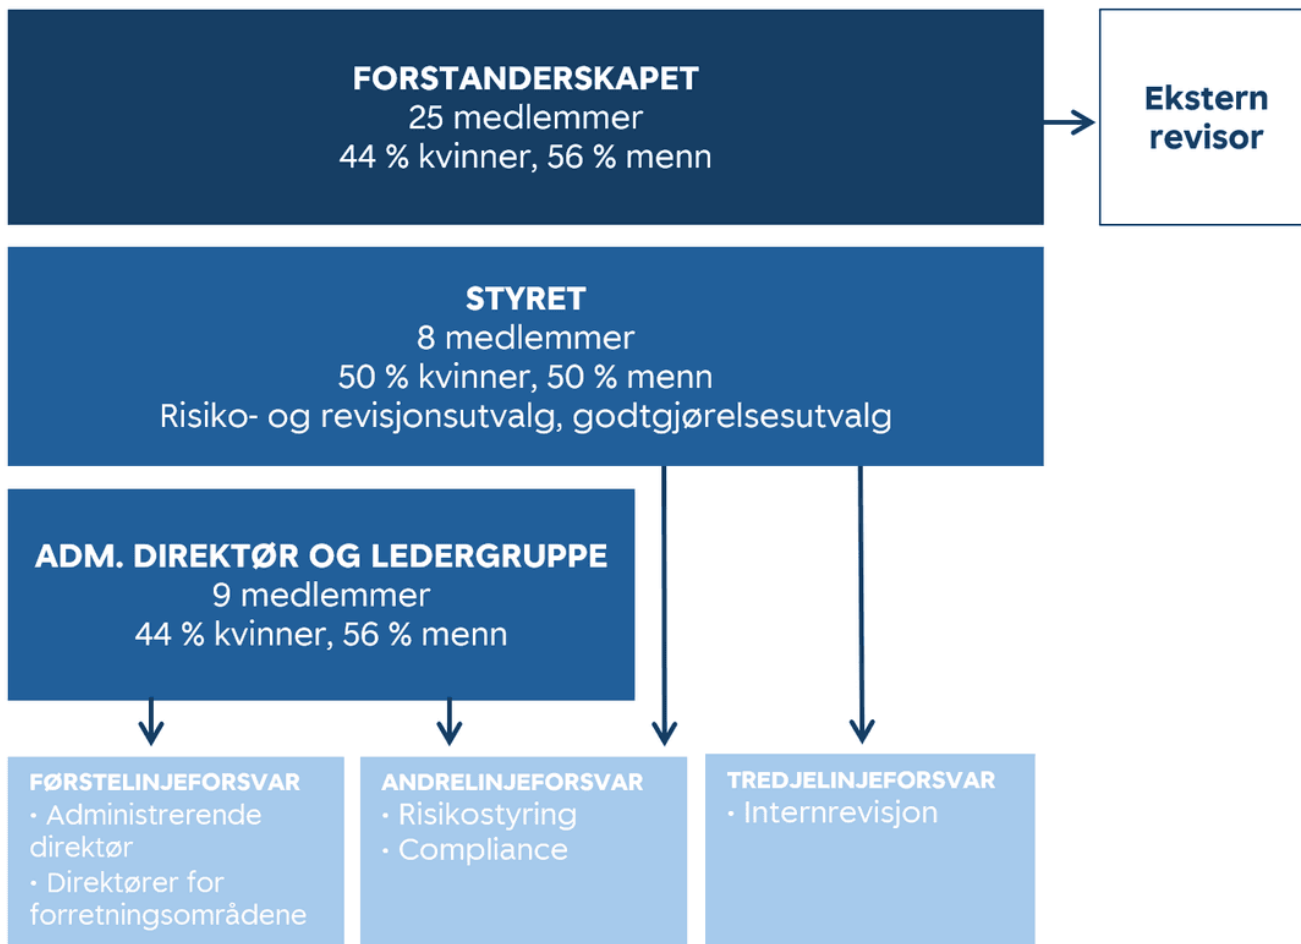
FORSTANDERSKAPET
25 medlemmer
44 % kvinner, 56 % menn

Ekstern revisor

STYRET
8 medlemmer
50 % kvinner, 50 % menn
Risiko- og revisjonsutvalg, godtgjørelsesutvalg

ADM. DIREKTØR OG LEDERGRUPPE
9 medlemmer
44 % kvinner, 56 % menn

FØRSTELINJEFORSVAR
· Administrerende direktør
· Direktører for forretningsområdene

ANDRELINJEFORSVAR
· Risikostyring
· Compliance

TREDJELINJEFORSVAR
· Internrevisjon